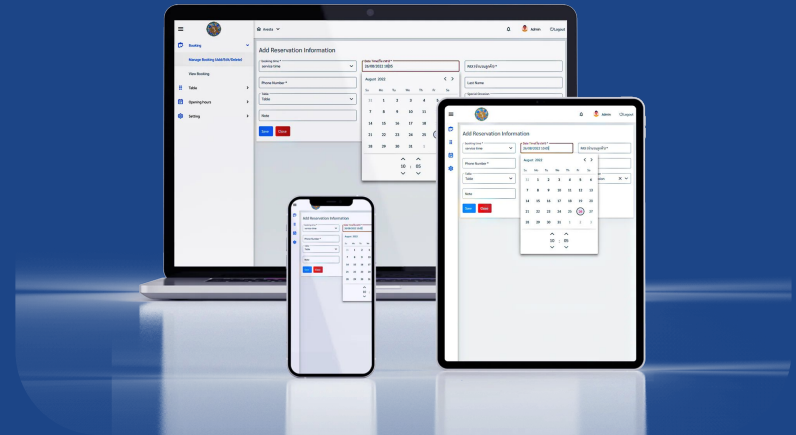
Booking
Manage Booking (Add/Edit/Delete)
View Booking
Table
Opening hours
Setting

Assets
Admin
Logout

Add Reservation Information

Booking time *
service time
Date / วันที่จอง *
26/08/2022 10:05
ชื่อ/ชื่อจองผู้จอง *
August 2022
Phone Number *
Last Name
Table
Table
Note
Save
Close

| Su | Mo | Tu | We | Th | Fr | Sa |
|---|---|---|---|---|---|---|
| 31 | 1 | 2 | 3 | 4 | 5 | 6 |
| 7 | 8 | 9 | 10 | 11 | 12 | 13 |
| 14 | 15 | 16 | 17 | 18 | 19 | 20 |
| 21 | 22 | 23 | 24 | 25 | 26 | 27 |
| 28 | 29 | 30 | 31 | 1 | 2 | 3 |

10 : 05

Admin
Logout
Add Reservation Information
Booking time *
service time
Date / วันที่จอง *
26/08/2022 10:05
ชื่อ/ชื่อจองผู้จอง *
August 2022
Phone Number *
Table
Table
Note
Save
Close

10 : 05

Add Reservation Information
Save
Close